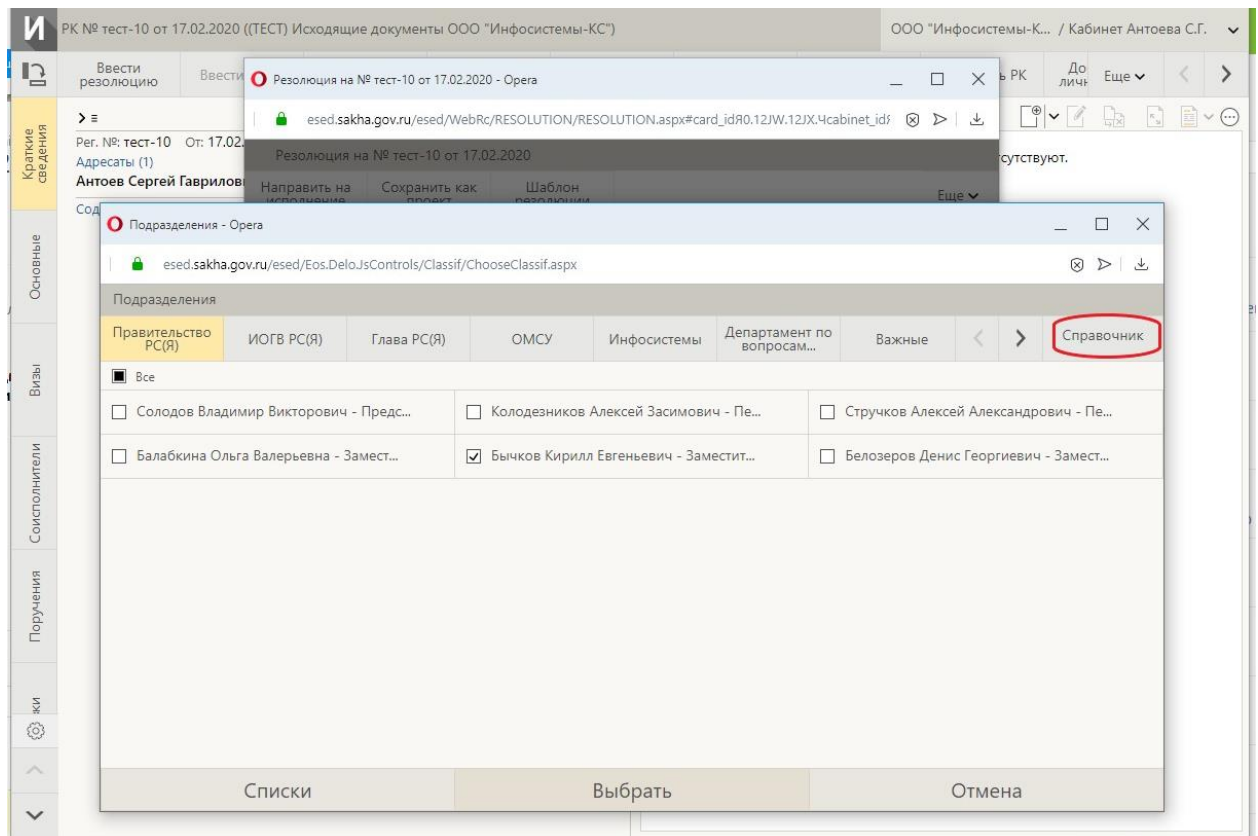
И
РК № тест-10 от 17.02.2020 ((ТЕСТ) Исходящие документы ООО "Инфосистемы-КС")
ООО "Инфосистемы-К... / Кабинет Антоева С.Г.

Ввести резолюцию
Ввести
ь РК
До личн
Еще

Краткие сведения
Основные
Визы
Соисполнители
Поручения
ки

Рег. №: тест-10 От: 17.02.
Адресаты (1)
Антоев Сергей Гаврилов
Сод
сутствуют.

Резолюция на № тест-10 от 17.02.2020 - Opera
esed.sakha.gov.ru/esed/WebRc/RESOLUTION/RESOLUTION.aspx#card_idЯ0.12JW.12JX.Чcabinet_id
Резолюция на № тест-10 от 17.02.2020
Направить на исполнение
Сохранить как проект
Шаблон резолюции
Еще

Подразделения - Opera
esed.sakha.gov.ru/esed/Eos.Delo.JsControls/Classif/ChooseClassif.aspx
Подразделения

Правительство РС(Я)
ИОГВ РС(Я)
Глава РС(Я)
ОМСУ
Инфосистемы
Департамент по вопросам...
Важные
Справочник

Все

| | | |
|---|---|---|
| Солодов Владимир Викторович - Предс... | Колодезников Алексей Засимович - Пе... | Стручков Алексей Александрович - Пе... |
| Балабкина Ольга Валерьевна - Замест... | Бычков Кирилл Евгеньевич - Заместит... | Белозеров Денис Георгиевич - Замест... |

Списки
Выбрать
Отмена